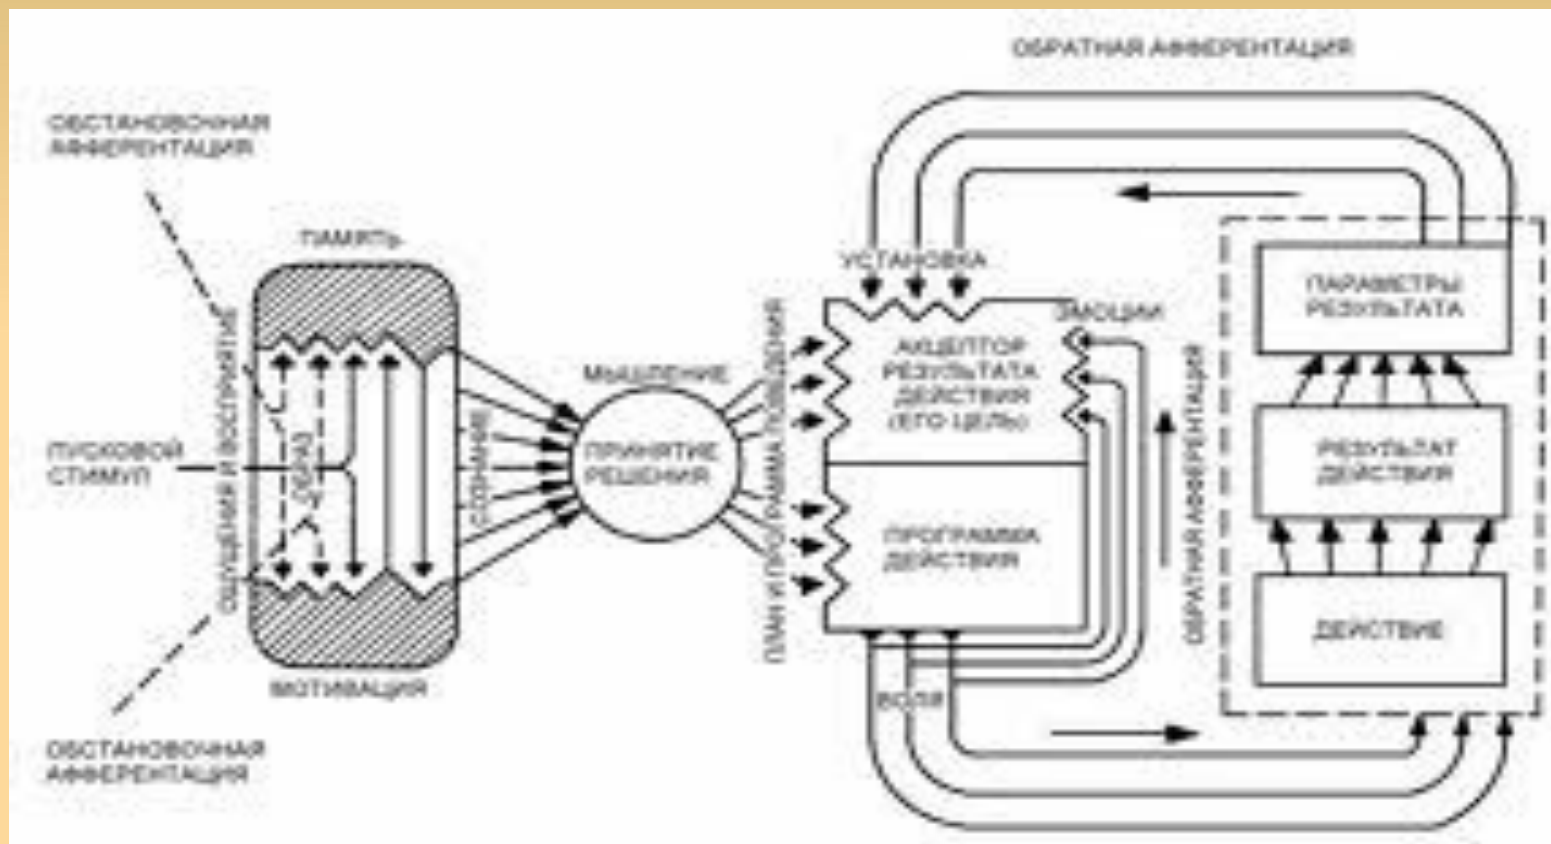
ОБРАТНАЯ АФФЕРЕНТАЦИЯ

ОБСТАНОВОЧНАЯ АФФЕРЕНТАЦИЯ

ПАМЯТЬ

УСТАНОВКА

ЭМОЦИИ

ПАРАМЕТРЫ РЕЗУЛЬТАТА

ОЩУЩЕНИЯ И ВОСПРИЯТИЕ

ВНИМАНИЕ

СОЗНАНИЕ

МЫШЛЕНИЕ

ПЛАН И ПРОГРАММА ПОВЕДЕНИЯ

АКЦЕПТОР РЕЗУЛЬТАТА ДЕЙСТВИЯ (ЕГО ЦЕЛЬ)

ОБРАТНАЯ АФФЕРЕНТАЦИЯ

ПУСКОВОЙ СТИМУЛ

ПРИНЯТИЕ РЕШЕНИЯ

РЕЗУЛЬТАТ ДЕЙСТВИЯ

ПРОГРАММА ДЕЙСТВИЯ

ДЕЙСТВИЕ

МОТИВАЦИЯ

ВОЛЯ

ОБСТАНОВОЧНАЯ АФФЕРЕНТАЦИЯ